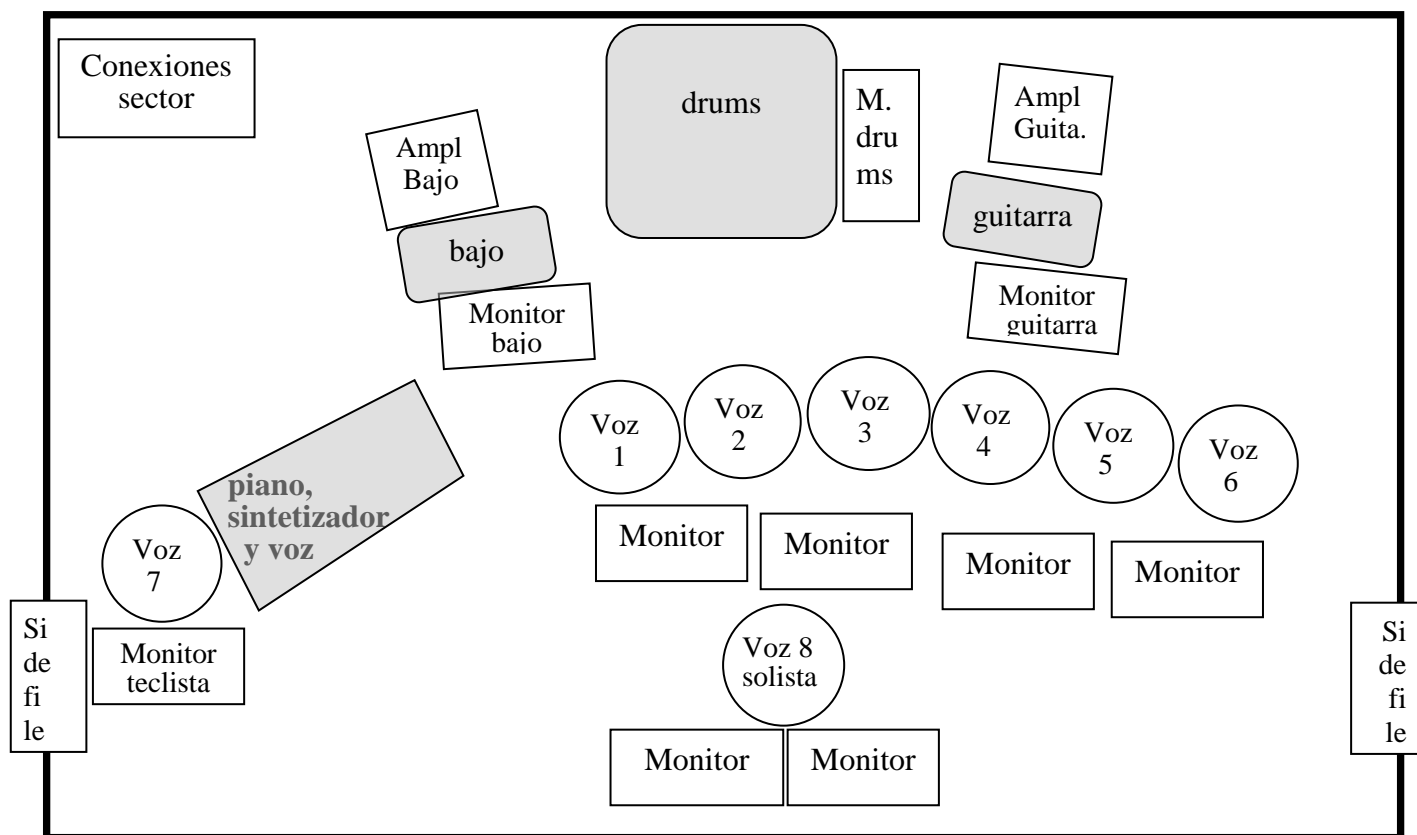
Conexiones sector

drums

M. dru ms

Ampl Guita.

Ampl Bajo

bajo

Monitor bajo

guitarra

Monitor guitarra

Voz 1

Voz 2

Voz 3

Voz 4

Voz 5

Voz 6

piano, sintetizador y voz

Voz 7

Monitor

Monitor

Monitor

Monitor

Si de fi le

Monitor teclista

Voz 8 solista

Si de fi le

Monitor

Monitor